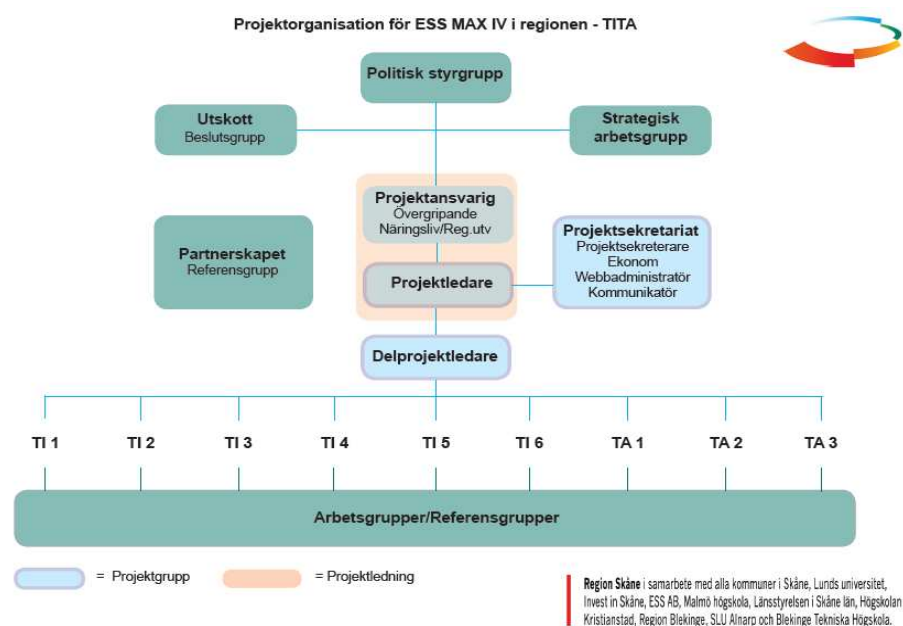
Projektorganisation för ESS MAX IV i regionen - TITA

Politisk styrgrupp

Utskott
Beslutsgrupp

Strategisk arbetsgrupp

Projektansvarig
Övergripande
Näringsliv/Reg.utv

Partnerskapet
Referensgrupp

Projektsekretariat
Projektsekreterare
Ekonom
Webbadministratör
Kommunikatör

Projektledare

Delprojektledare

TI 1
TI 2
TI 3
TI 4
TI 5
TI 6
TA 1
TA 2
TA 3

Arbetsgrupper/Referensgrupper

= Projektgrupp
= Projektledning

Region Skåne i samarbete med alla kommuner i Skåne, Lunds universitet, Invest in Skåne, ESS AB, Malmö högskola, Länsstyrelsen i Skåne län, Högskolan Kristianstad, Region Blekinge, SLU Alnarp och Blekinge Tekniska Högskola.